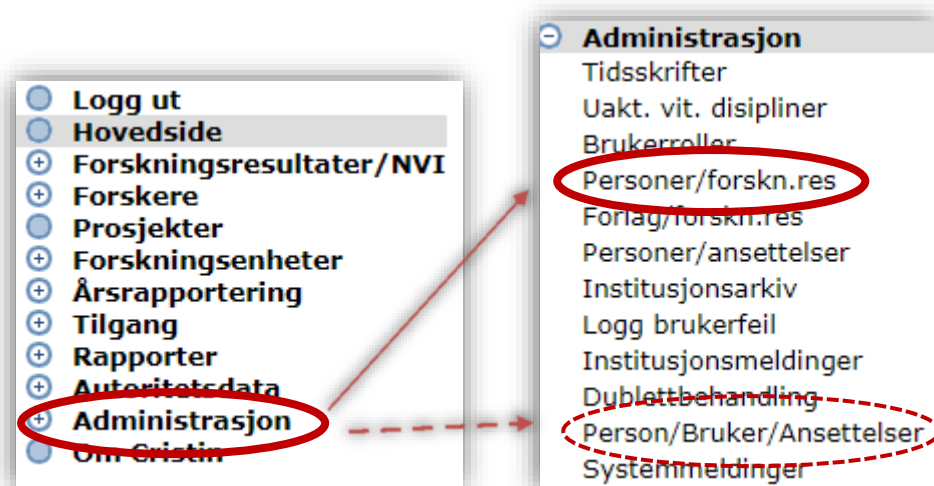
Logg ut
Hovedside
Forskningsresultater/NVI
Forskere
Prosjekter
Forskningsenheter
Årsrapportering
Tilgang
Rapporter
Autoritetsdata
Administrasjon
Om Cristin

Administrasjon
Tidsskrifter
Uakt. vit. disipliner
Brukerroller
Personer/forskn.res
Forlag/forskn.res
Personer/ansettelser
Institusjonsarkiv
Logg brukerfeil
Institusjonsmeldinger
Dublettbehandling
Person/Bruker/Ansettelser
Systemmeldinger